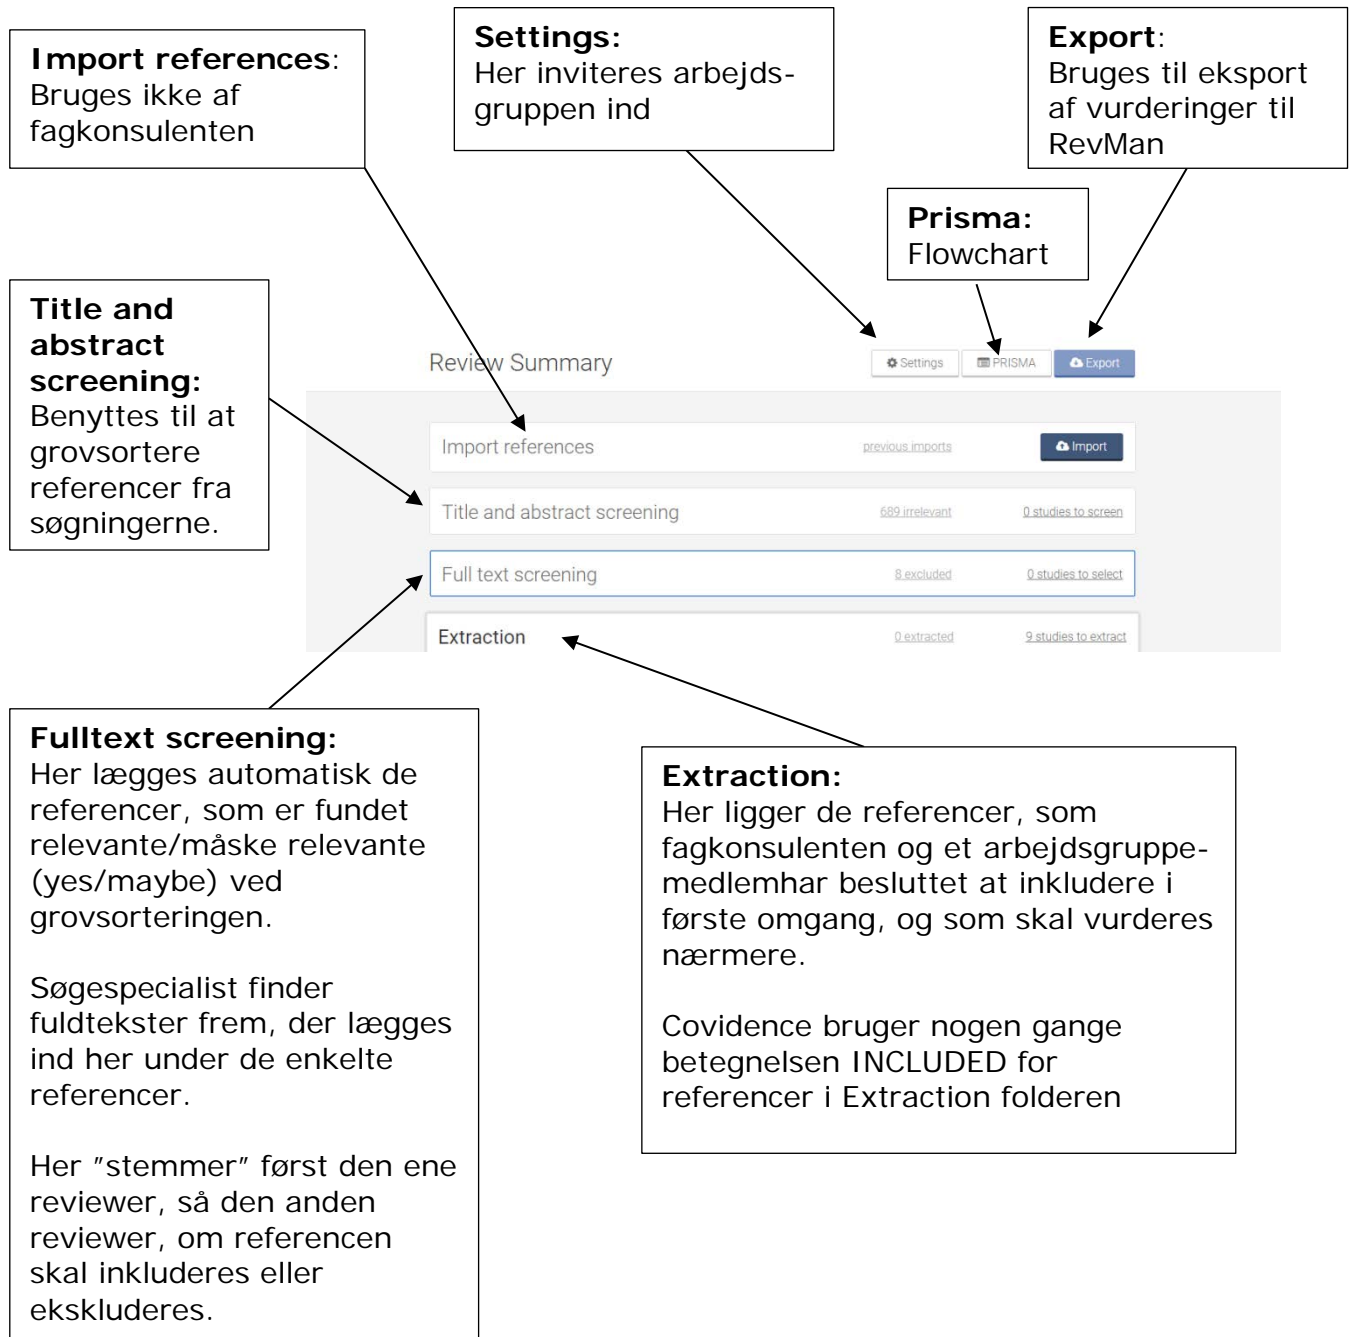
**Import references**: Bruges ikke af fagkonsulenten

**Settings:** Her inviteres arbejdsgruppen ind

**Export**: Bruges til eksport af vurderinger til RevMan

**Prisma:** Flowchart

**Title and abstract screening:** Benyttes til at grovsortere referencer fra søgningerne.

Review Summary

Settings

PRISMA

Export

Import references

previous imports

Import

Title and abstract screening

689 irrelevant

0 studies to screen

Full text screening

8 excluded

0 studies to select

Extraction

0 extracted

9 studies to extract

**Fulltext screening:** Her lægges automatisk de referencer, som er fundet relevante/måske relevante (yes/maybe) ved grovsorteringen.

Søgespecialist finder fuldtekster frem, der lægges ind her under de enkelte referencer.

Her "stemmer" først den ene reviewer, så den anden reviewer, om referencen skal inkluderes eller ekskluderes.

**Extraction:** Her ligger de referencer, som fagkonsulenten og et arbejdsgruppe-medlemhar besluttet at inkludere i første omgang, og som skal vurderes nærmere.

Covidence bruger nogen gange betegnelsen INCLUDED for referencer i Extraction folderen